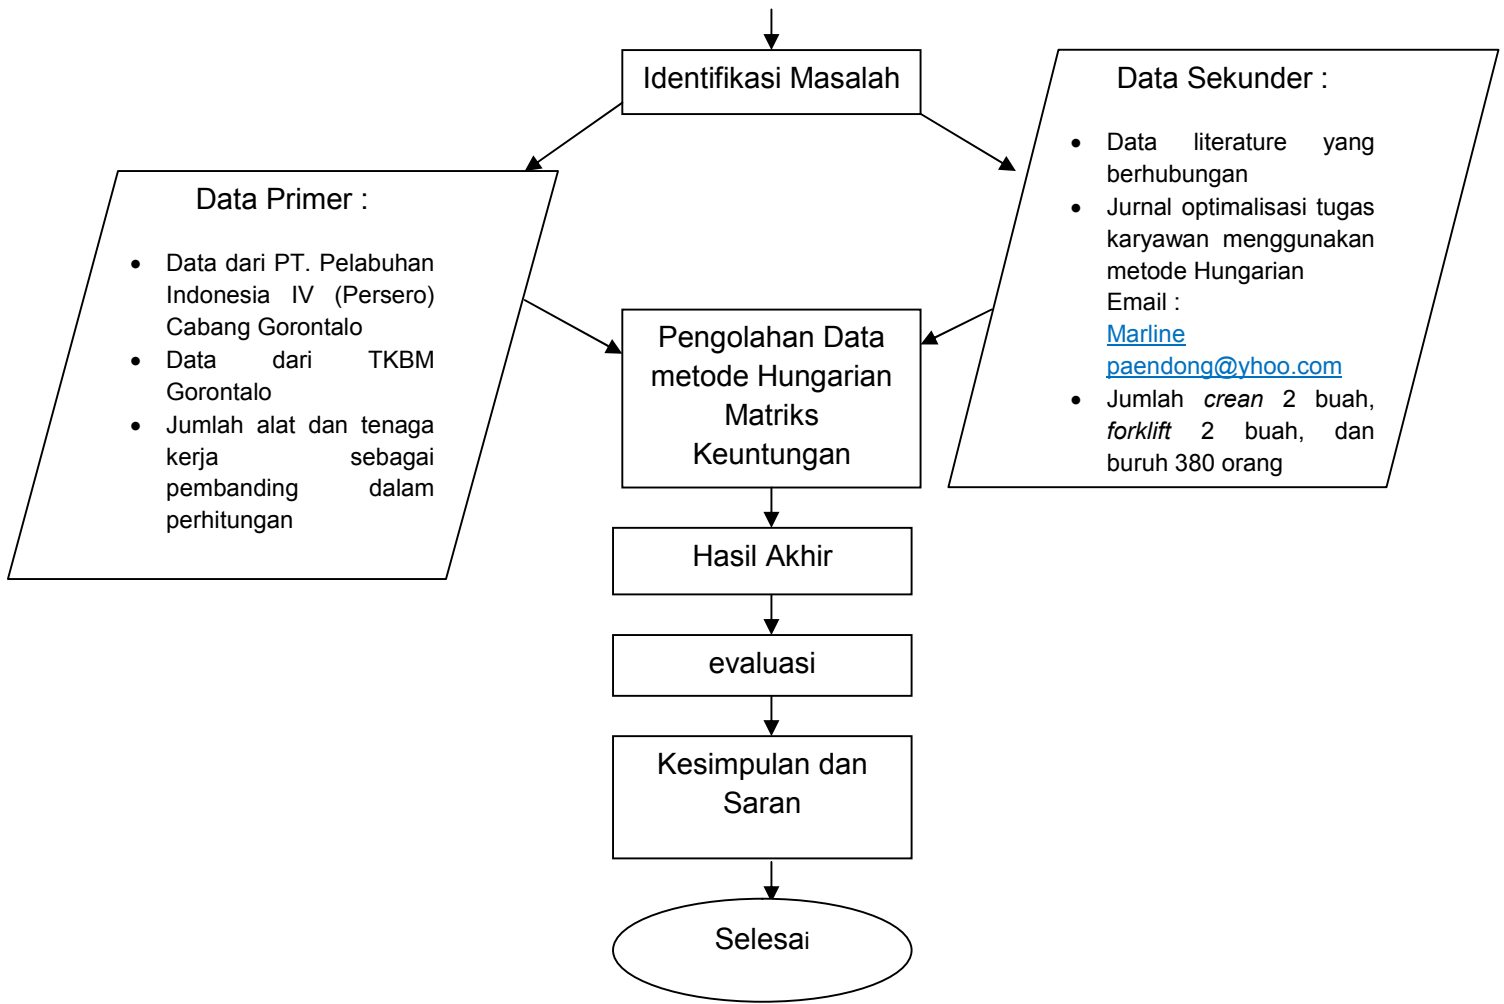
Identifikasi Masalah

Data Primer :

- Data dari PT. Pelabuhan Indonesia IV (Persero) Cabang Gorontalo
- Data dari TKBM Gorontalo
- Jumlah alat dan tenaga kerja sebagai pembanding dalam perhitungan

Data Sekunder :

- Data literature yang berhubungan
- Jurnal optimalisasi tugas karyawan menggunakan metode Hungarian Email : Marline paendong@yhoo.com
- Jumlah *crean* 2 buah, *forklift* 2 buah, dan buruh 380 orang

Pengolahan Data metode Hungarian Matriks Keuntungan

Hasil Akhir

evaluasi

Kesimpulan dan Saran

Selesai